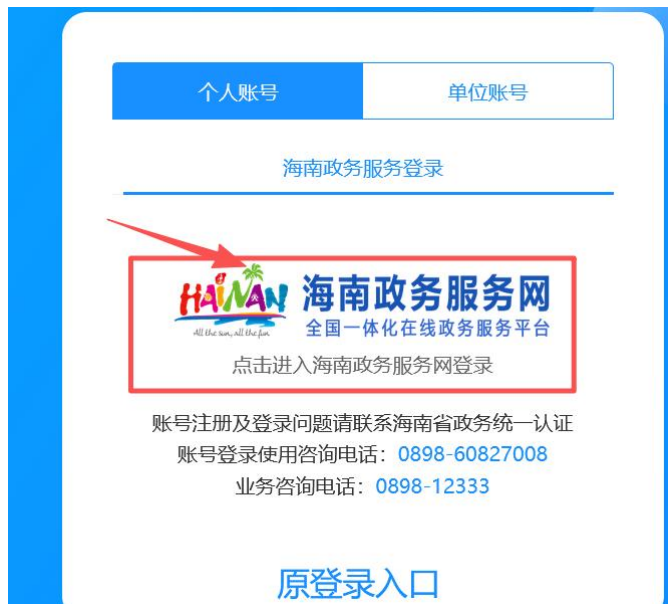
个人账号

单位账号

海南政务服务登录

HAINAN
All the sun, all the fun

海南政务服务网
全国一体化在线政务服务平台

点击进入海南政务服务网登录

账号注册及登录问题请联系海南省政务统一认证
账号登录使用咨询电话：0898-60827008
业务咨询电话：0898-12333

原登录入口